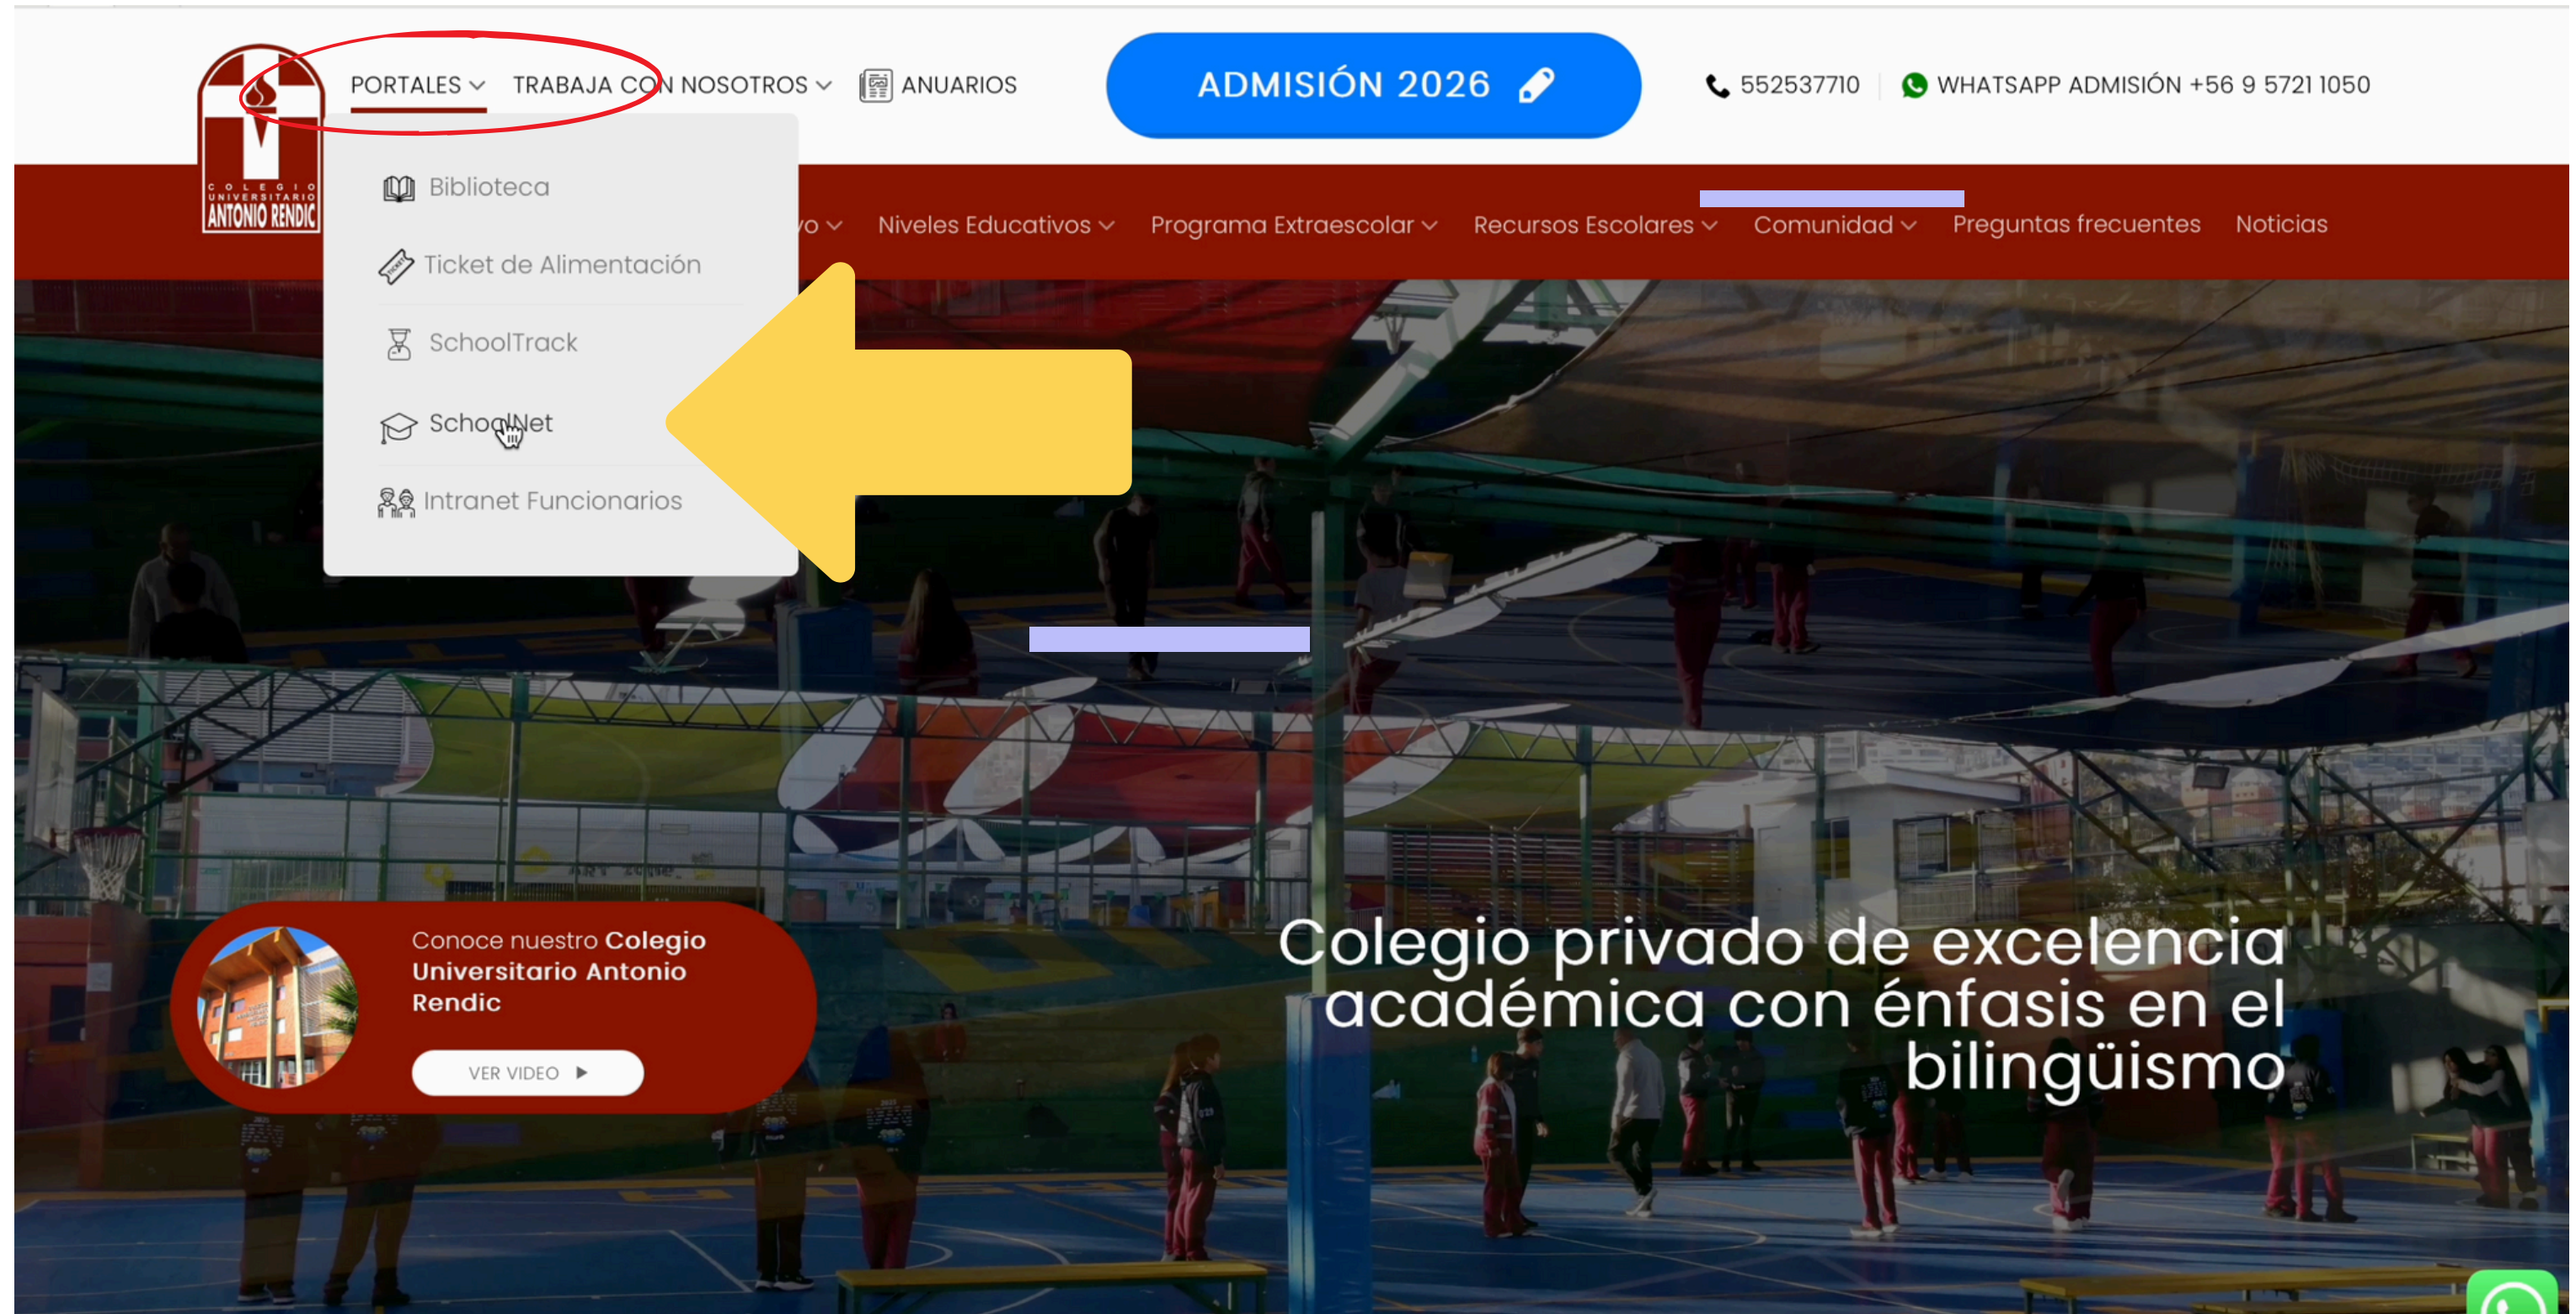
COLEGIO UNIVERSITARIO ANTONIO RENDIC

PORTALES TRABAJA CON NOSOTROS ANUARIOS

ADMISIÓN 2026

552537710 WHATSAPP ADMISIÓN +56 9 5721 1050

Biblioteca
Ticket de Alimentación
SchoolTrack
SchoolNet
Intranet Funcionarios

vo Niveles Educativos Programa Extraescolar Recursos Escolares Comunidad Preguntas frecuentes Noticias

Conoce nuestro Colegio Universitario Antonio Rendic

VER VIDEO

Colegio privado de excelencia académica con énfasis en el bilingüismo